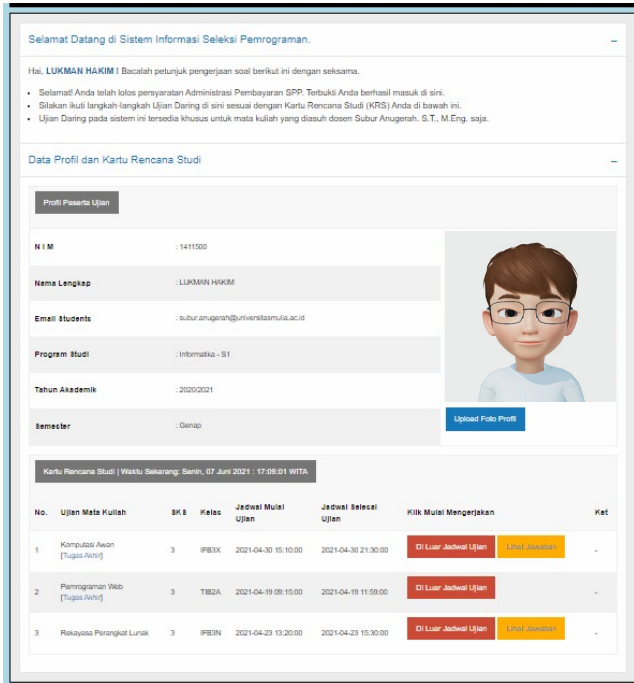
Selamat Datang di Sistem Informasi Seleksi Pemrograman.

–

Hai, **LUKMAN HAKIM** ! Bacalah petunjuk pengerjaan soal berikut ini dengan seksama.

- Selamat! Anda telah lolos persyaratan Administrasi Pembayaran SPP. Terbukti Anda berhasil masuk di sini.
- Silakan ikuti langkah-langkah Ujian Daring di sini sesuai dengan Kartu Rencana Studi (KRS) Anda di bawah ini.
- Ujian Daring pada sistem ini tersedia khusus untuk mata kuliah yang diasuh dosen Subur Anugerah. S.T., M.Eng. saja.

Data Profil dan Kartu Rencana Studi

–

Profil Peserta Ujian

| | |
|---|---|
| N I M | : 1411500 |
| Nama Lengkap | : LUKMAN HAKIM |
| Email Students | : subur.anugerah@universitasmulia.ac.id |
| Program Studi | : Informatika - S1 |
| Tahun Akademik | : 2020/2021 |
| Semester | : Genap |

Upload Foto Profil

Kartu Rencana Studi | Waktu Sekarang: Senin, 07 Juni 2021 : 17:09:01 WITA

| No. | Ujian Mata Kuliah | SKS | Kelas | Jadwal Mulai Ujian | Jadwal Selesai Ujian | Klik Mulai Mengerjakan | Ket |
|---|---|---|---|---|---|---|---|
| 1 | Komputasi Awan [Tugas Akhir] | 3 | IFB3X | 2021-04-30 15:10:00 | 2021-04-30 21:30:00 | Di Luar Jadwal Ujian Lihat Jawaban | - |
| 2 | Pemrograman Web [Tugas Akhir] | 3 | TIB2A | 2021-04-19 09:15:00 | 2021-04-19 11:59:00 | Di Luar Jadwal Ujian | - |
| 3 | Rekayasa Perangkat Lunak | 3 | IFB3N | 2021-04-23 13:20:00 | 2021-04-23 15:30:00 | Di Luar Jadwal Ujian Lihat Jawaban | - |